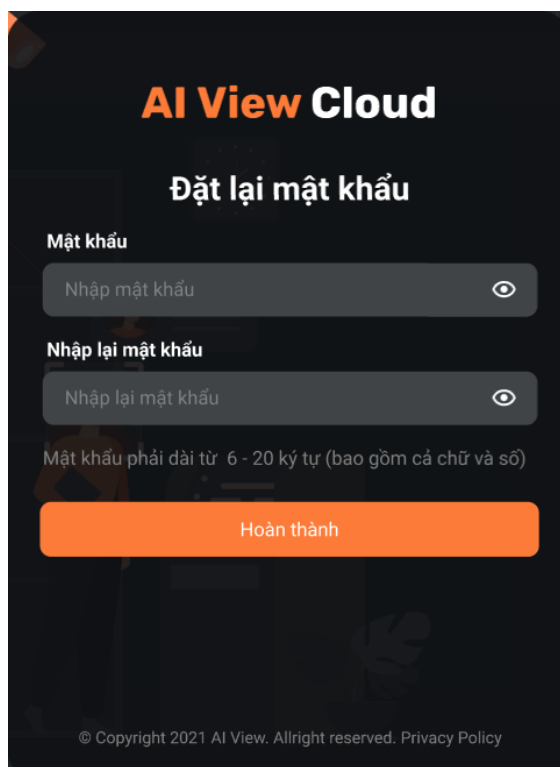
AI View Cloud

Đặt lại mật khẩu

Mật khẩu

Nhập mật khẩu

Nhập lại mật khẩu

Nhập lại mật khẩu

Mật khẩu phải dài từ 6 - 20 ký tự (bao gồm cả chữ và số)

Hoàn thành

© Copyright 2021 AI View. Allright reserved. Privacy Policy